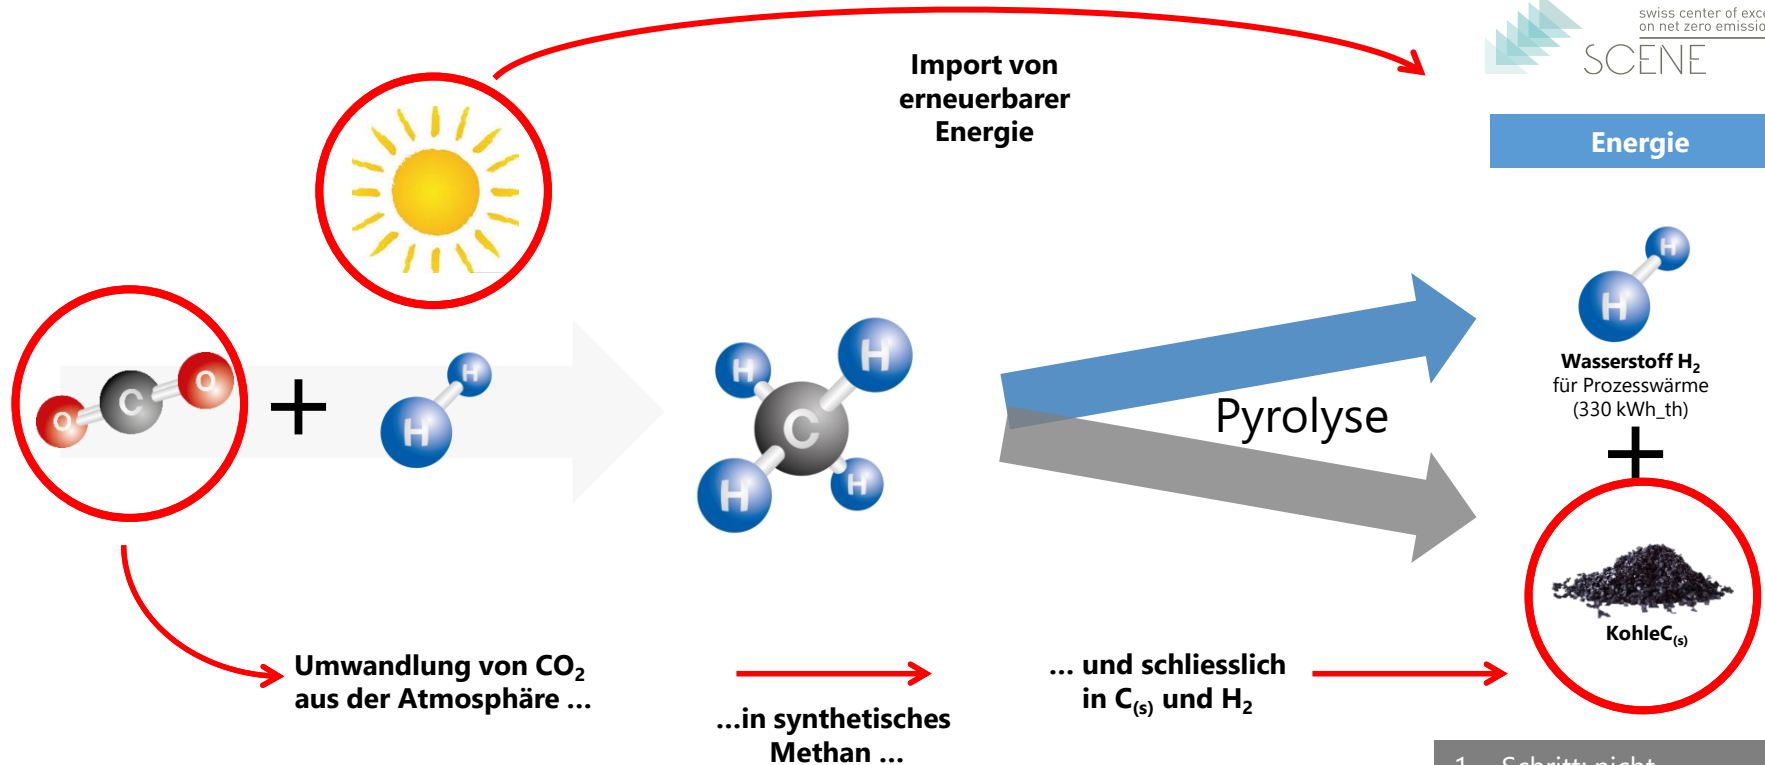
swiss center of exc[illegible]
on net zero emissio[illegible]
SCENE

Import von erneuerbarer Energie

Energie

O C O + H H

H H C H H

Pyrolyse

H H

Wasserstoff $H_2$
für Prozesswärme
(330 kWh_th)
+

Kohle$C_{(s)}$

Umwandlung von $CO_2$ aus der Atmosphäre ...

...in synthetisches Methan ...

... und schliesslich in $C_{(s)}$ und $H_2$

1. Schritt: nicht